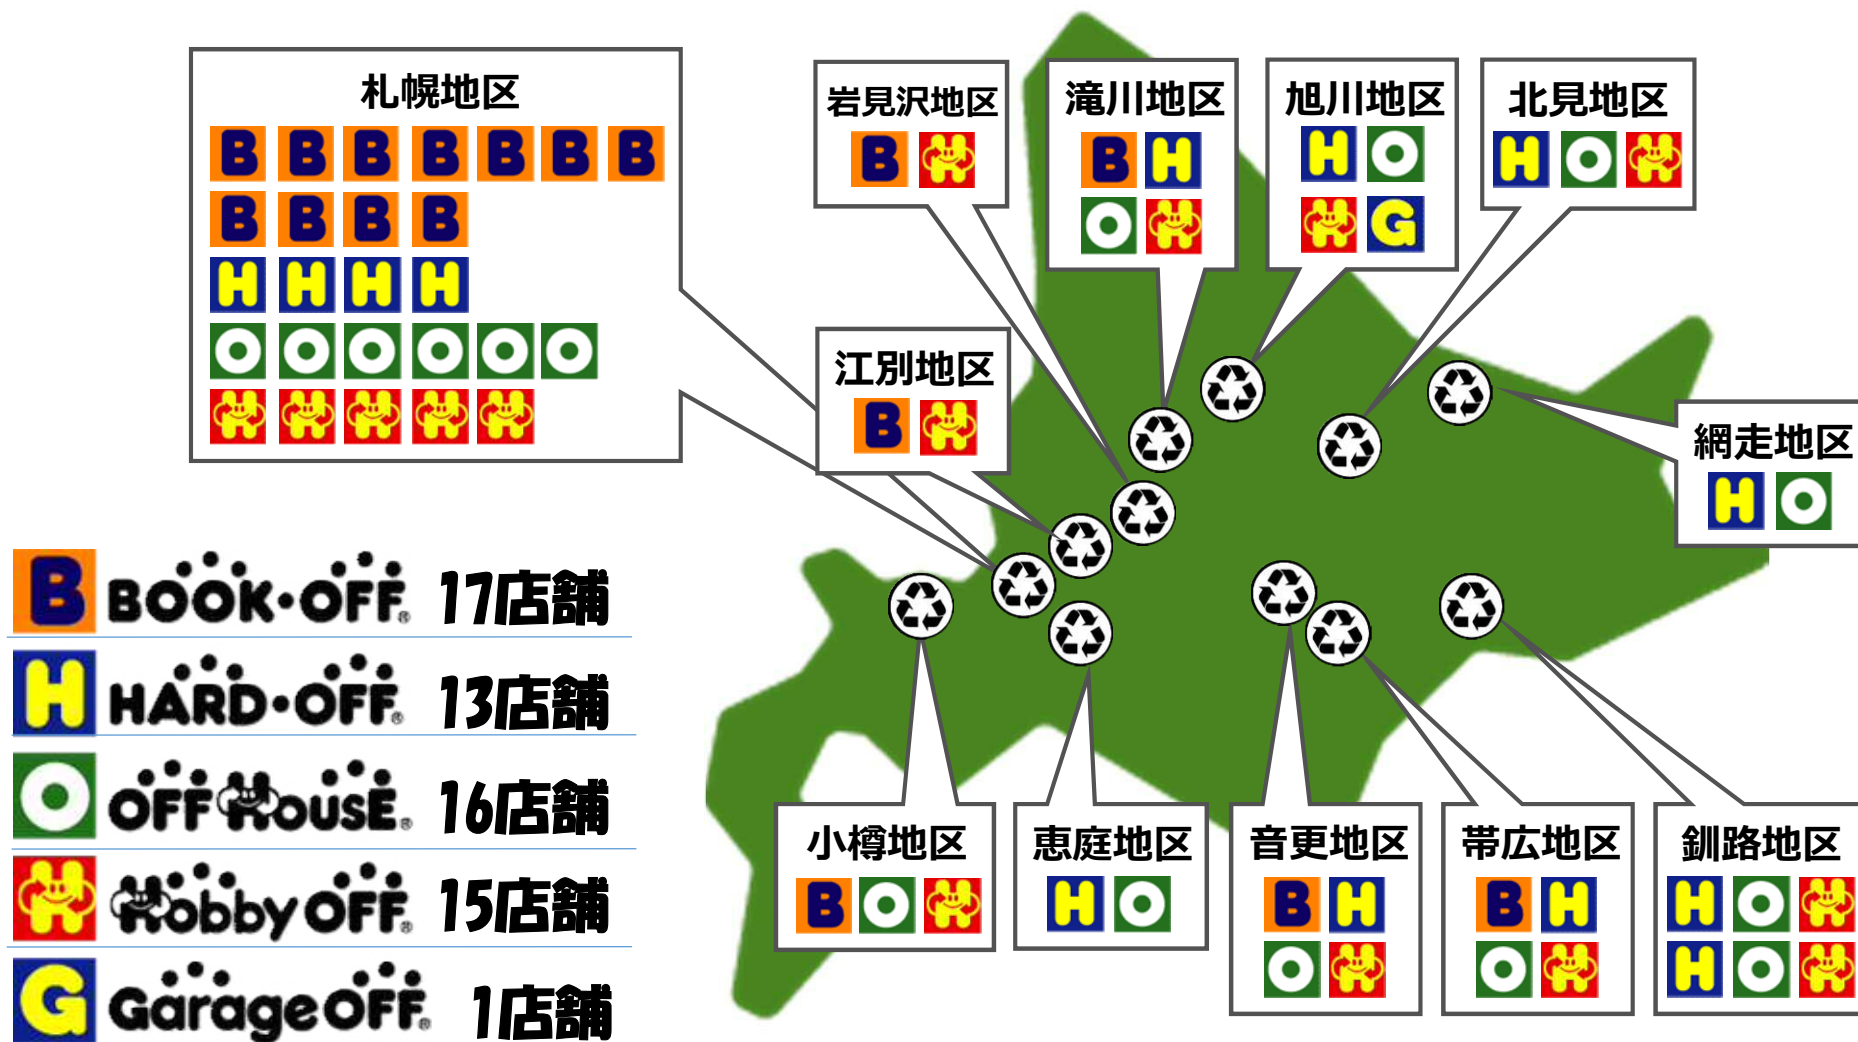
札幌地区
B B B B B B B
B B B B
H H H H

岩見沢地区
B

滝川地区
B H

旭川地区
H
G

北見地区
H

江別地区
B

網走地区
H

B BOOK・OFF 17店舗
H HARD・OFF 13店舗
OFF HOUSE 16店舗
Hobby OFF 15店舗
G Garage OFF 1店舗

小樽地区
B

恵庭地区
H

音更地区
B H

帯広地区
B H

釧路地区
H
H